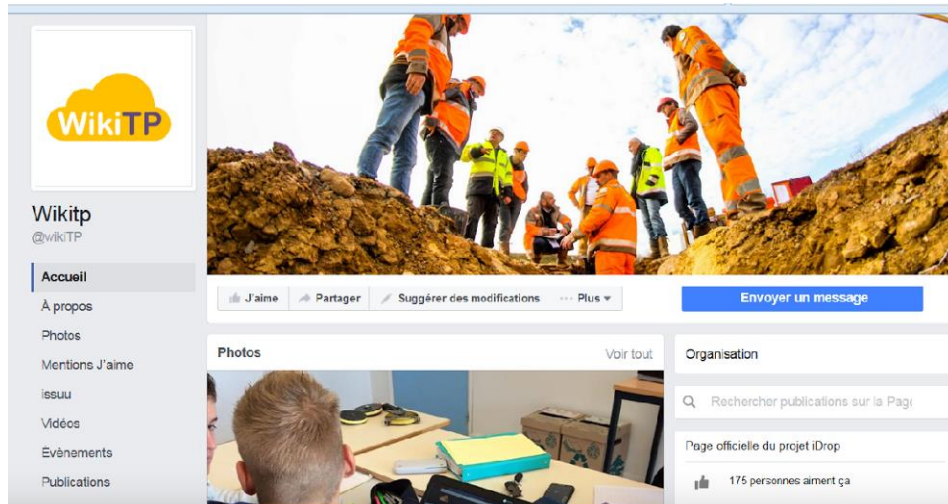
WikiTP

Wikitp
@wikiTP

Accueil
À propos
Photos
Mentions J'aime
issuu
Vidéos
Évènements
Publications

J'aime
Partager
Suggérer des modifications
Plus

Envoyer un message

Photos
Voir tout

Organisation

Rechercher publications sur la Pag

Page officielle du projet iDrop

175 personnes aiment ça